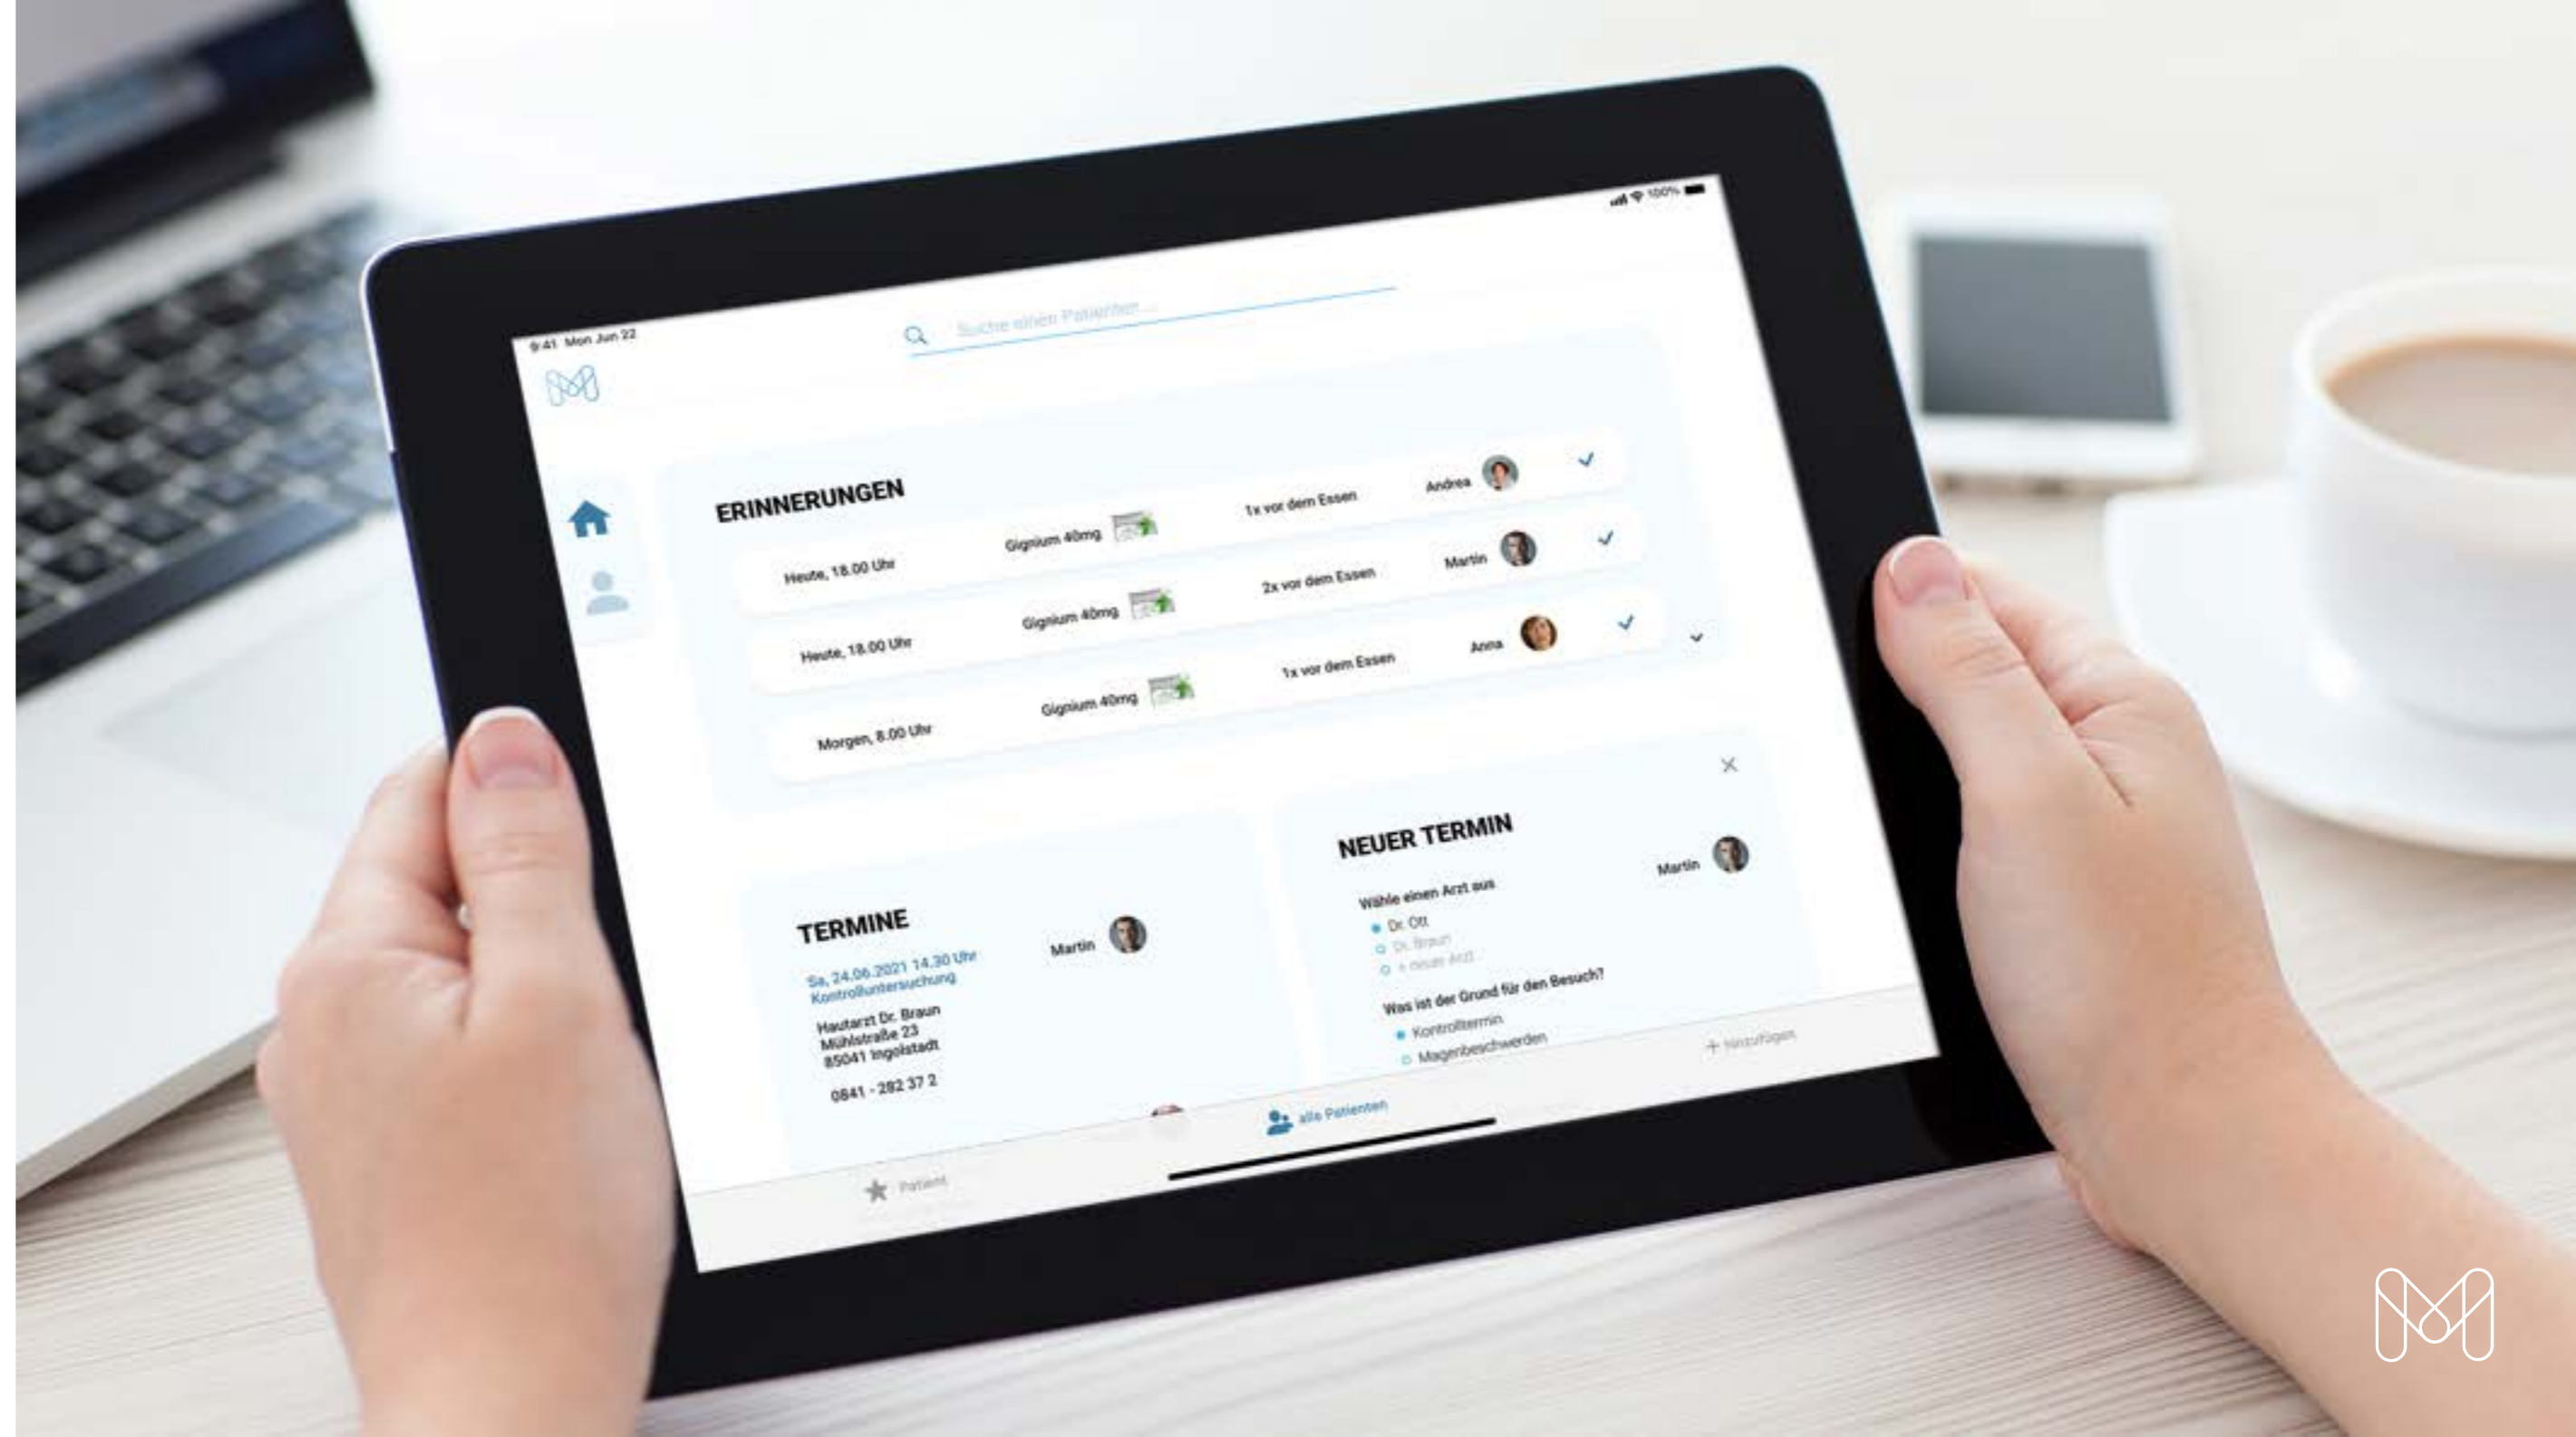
9:41 Mon Jun 22

100%

Suche einen Patienten...

ERINNERUNGEN

| | | | | |
|---|---|---|---|---|
| Heute, 18.00 Uhr | Gignium 40mg | 1x vor dem Essen | Andrea | ✓ |
| Heute, 18.00 Uhr | Gignium 40mg | 2x vor dem Essen | Martin | ✓ |
| Morgen, 8.00 Uhr | Gignium 40mg | 1x vor dem Essen | Anna | ✓ |

TERMINE

Martin

Sa, 24.06.2021 14.30 Uhr
Kontrolluntersuchung

Hautarzt Dr. Braun
Mühlstraße 23
85041 Ingolstadt

0841 - 282 37 2

NEUER TERMIN

Martin

Wähle einen Arzt aus
Dr. Ott
Dr. Braun
+ neuen Arzt ...

Was ist der Grund für den Besuch?
Kontrolltermin
Magenbeschwerden

+ Hinzufügen

alle Patienten

Patient